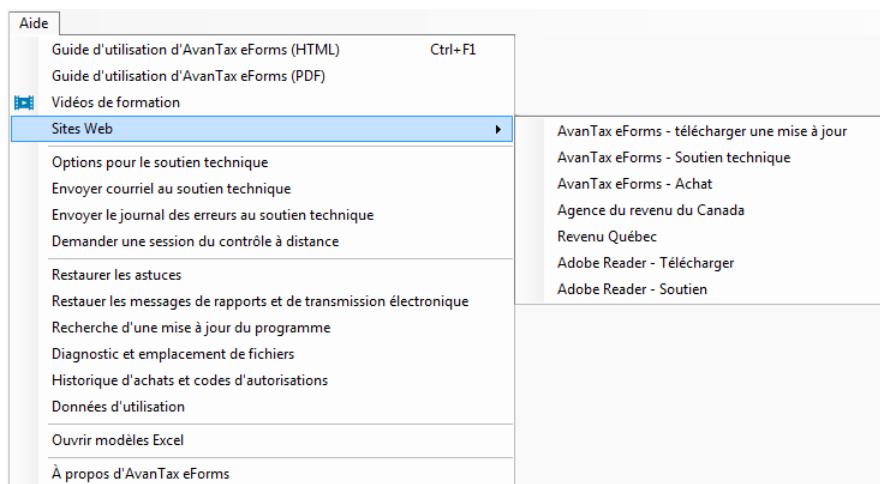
Aide

Guide d'utilisation d'AvanTax eForms (HTML) Ctrl+F1
Guide d'utilisation d'AvanTax eForms (PDF)
Vidéos de formation
Sites Web

Options pour le soutien technique
Envoyer courriel au soutien technique
Envoyer le journal des erreurs au soutien technique
Demander une session du contrôle à distance

Restaurer les astuces
Restauer les messages de rapports et de transmission électronique
Recherche d'une mise à jour du programme
Diagnostic et emplacement de fichiers
Historique d'achats et codes d'autorisations
Données d'utilisation

Ouvrir modèles Excel

À propos d'AvanTax eForms

AvanTax eForms - télécharger une mise à jour
AvanTax eForms - Soutien technique
AvanTax eForms - Achat
Agence du revenu du Canada
Revenu Québec
Adobe Reader - Télécharger
Adobe Reader - Soutien